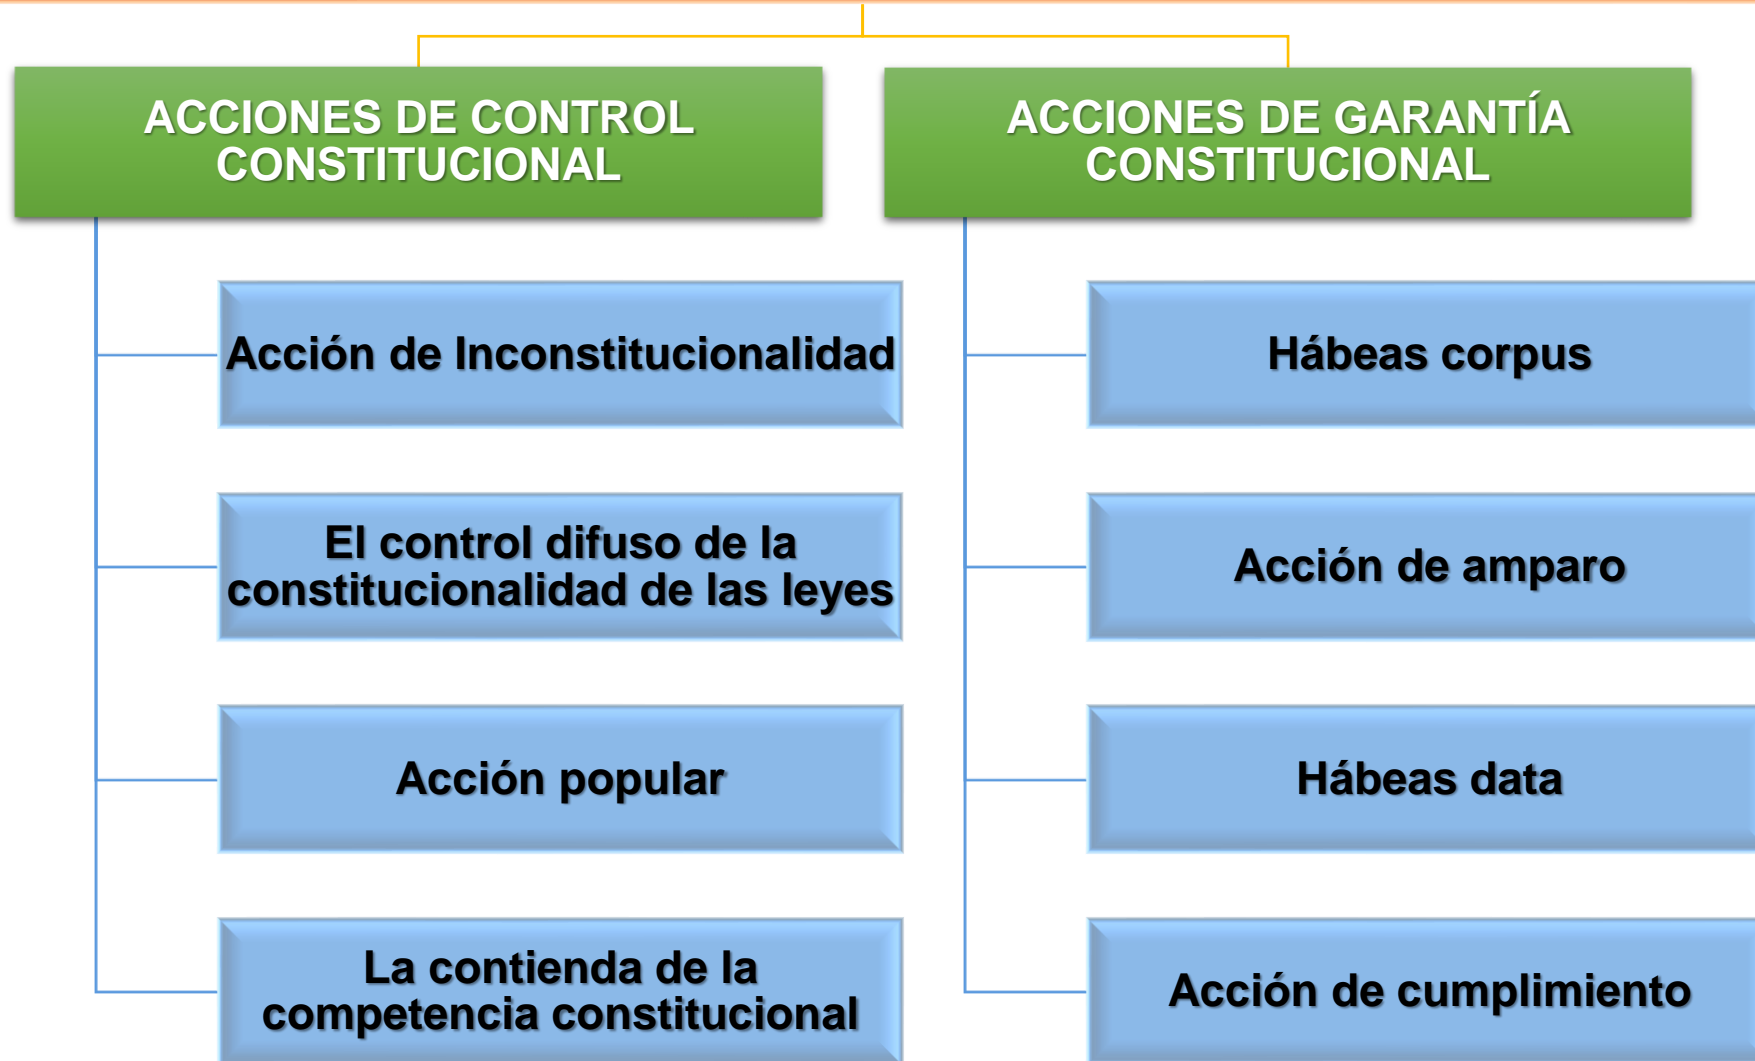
ACCIONES DE CONTROL CONSTITUCIONAL

Acción de Inconstitucionalidad

El control difuso de la constitucionalidad de las leyes

Acción popular

La contienda de la competencia constitucional

ACCIONES DE GARANTÍA CONSTITUCIONAL

Hábeas corpus

Acción de amparo

Hábeas data

Acción de cumplimiento